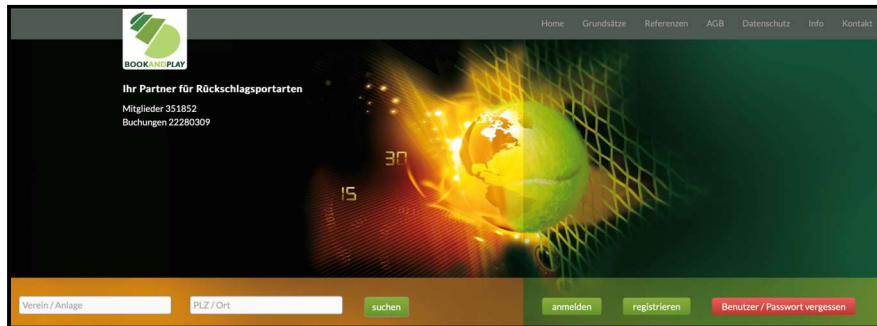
BOOKANDPLAY

Home Grundsätze Referenzen AGB Datenschutz Info Kontakt

Ihr Partner für Rückschlagsportarten

Mitglieder 351852
Buchungen 22280309

30

15

Verein / Anlage

PLZ / Ort

suchen

anmelden

registrieren

Benutzer / Passwort vergessen